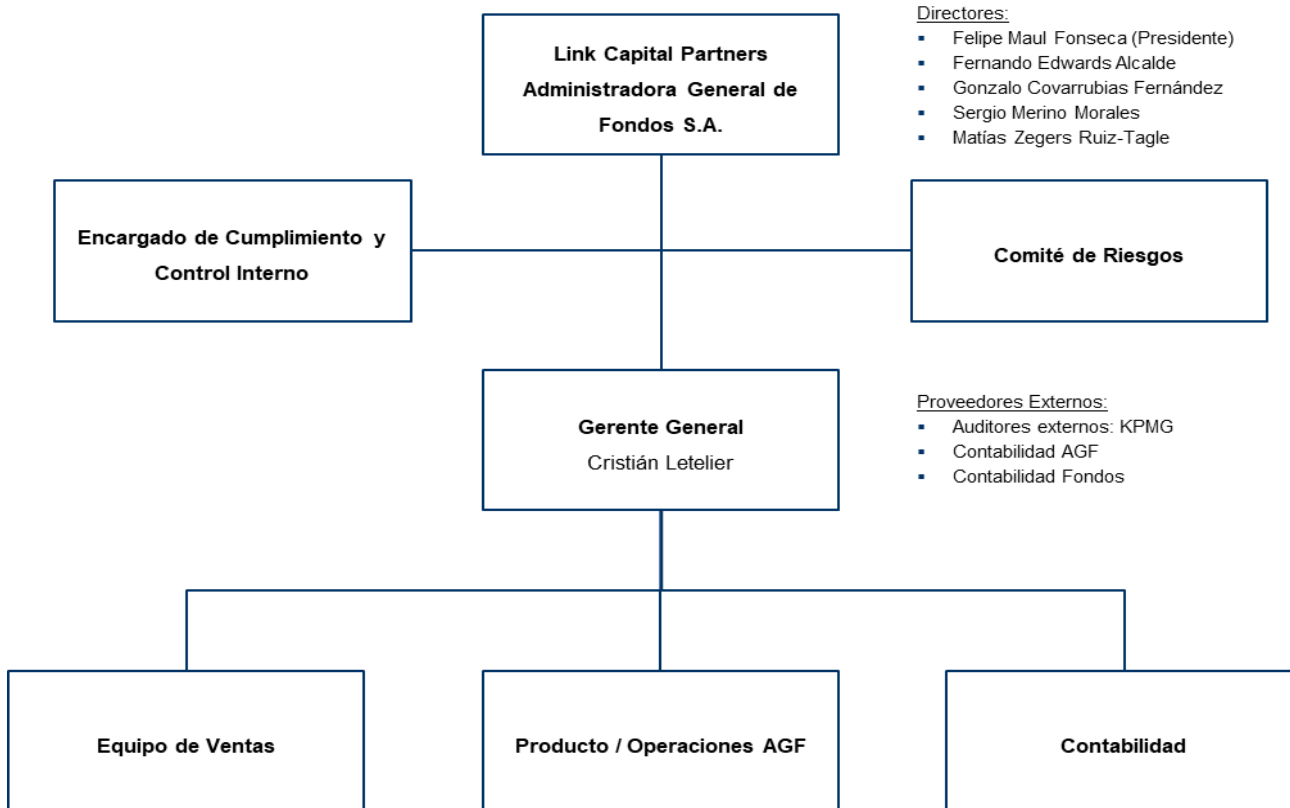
Link Capital Partners Administradora General de Fondos S.A.

Directores:
- Felipe Maul Fonseca (Presidente)
- Fernando Edwards Alcalde
- Gonzalo Covarrubias Fernández
- Sergio Merino Morales
- Matías Zegers Ruiz-Tagle

Encargado de Cumplimiento y Control Interno

Comité de Riesgos

Gerente General
Cristián Letelier

Proveedores Externos:
- Auditores externos: KPMG
- Contabilidad AGF
- Contabilidad Fondos

Equipo de Ventas

Producto / Operaciones AGF

Contabilidad